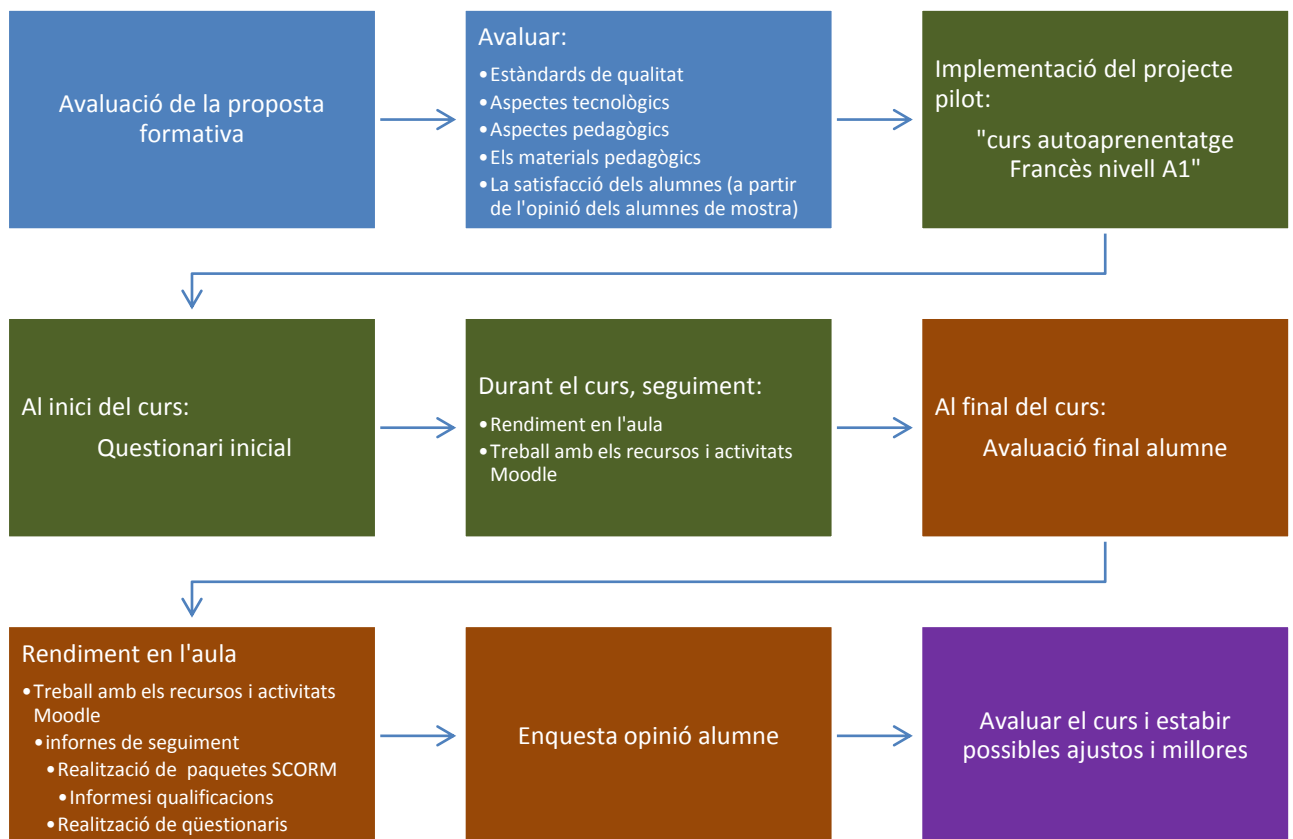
Avaluació de la proposta formativa

Avaluar:
• Estàndards de qualitat
• Aspectes tecnològics
• Aspectes pedagògics
• Els materials pedagògics
• La satisfacció dels alumnes (a partir de l'opinió dels alumnes de mostra)

Implementació del projecte pilot:
"curs autoaprenentatge Francès nivell A1"

Al inici del curs:
Questionari inicial

Durant el curs, seguiment:
• Rendiment en l'aula
• Treball amb els recursos i activitats Moodle

Al final del curs:
Avaluació final alumne

Rendiment en l'aula
• Treball amb els recursos i activitats Moodle
• infornes de seguiment
• Realització de paquetes SCORM
• Informesi qualificacions
• Realització de qüestionaris

Enquesta opinió alumne

Avaluar el curs i estabir possibles ajustos i millores